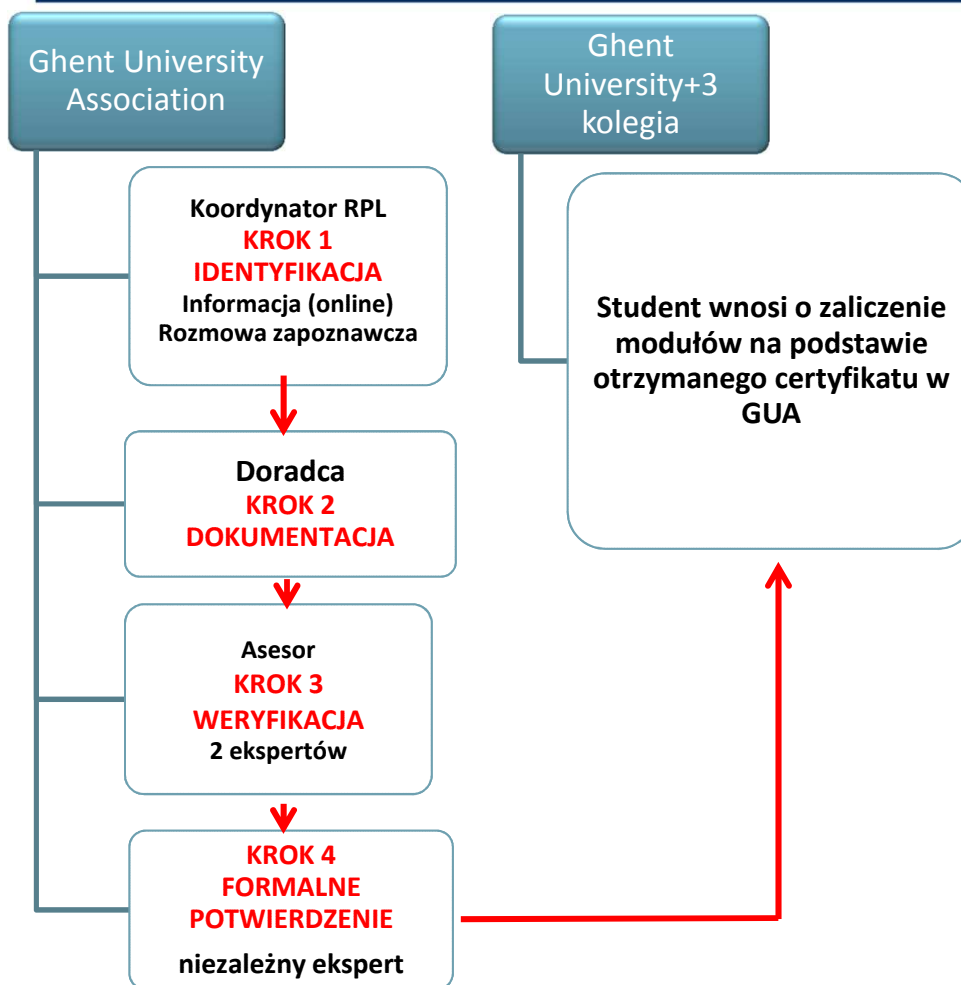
Ghent University Association

Koordynator RPL
KROK 1
IDENTYFIKACJA
Informacja (online)
Rozmowa zapoznawcza

Doradca
KROK 2
DOKUMENTACJA

Asesor
KROK 3
WERYFIKACJA
2 ekspertów

KROK 4
FORMALNE
POTWIERDZENIE
niezależny ekspert

Ghent University+3 kolegia

Student wnosi o zaliczenie modułów na podstawie otrzymanego certyfikatu w GUA